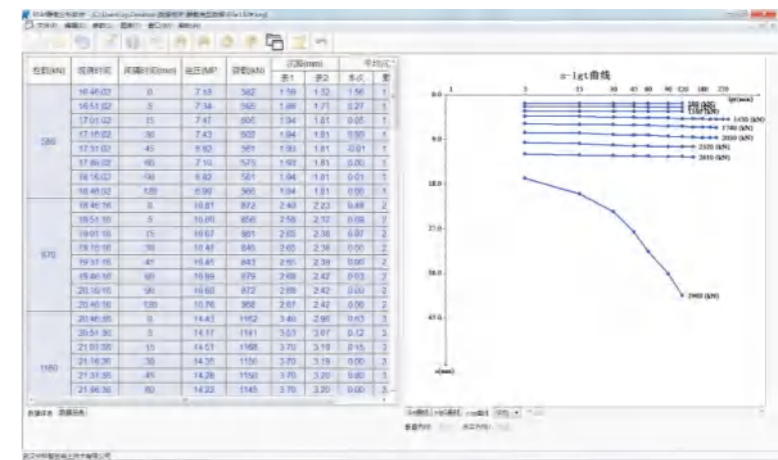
文件(F) 编辑(E) 查看(V) 图形(T) 窗口(W) 帮助(H)

| 荷载(kN) | 观测时间 | 间隔时间(min) | 油压(MP) | 荷载(kN) | 沉降(mm) 表1 | 沉降(mm) 表2 | 本次 | 累 |
|---|---|---|---|---|---|---|---|---|
| 580 | 16:46:02 | 0 | 7.18 | 582 | 1.59 | 1.52 | 1.56 | 1 |
| | 16:51:02 | 5 | 7.34 | 595 | 1.88 | 1.71 | 0.27 | 1 |
| | 17:01:02 | 15 | 7.47 | 606 | 1.94 | 1.81 | 0.08 | 1 |
| | 17:16:02 | 30 | 7.43 | 602 | 1.94 | 1.81 | 0.00 | 1 |
| | 17:31:02 | 45 | 6.92 | 561 | 1.93 | 1.81 | -0.01 | 1 |
| | 17:46:02 | 60 | 7.10 | 575 | 1.92 | 1.81 | 0.00 | 1 |
| | 18:16:02 | 90 | 6.92 | 561 | 1.94 | 1.81 | 0.01 | 1 |
| | 18:46:02 | 120 | 6.90 | 560 | 1.94 | 1.81 | 0.00 | 1 |
| 870 | 18:46:16 | 0 | 10.81 | 872 | 2.40 | 2.23 | 0.48 | 2 |
| | 18:51:16 | 5 | 10.60 | 856 | 2.56 | 2.32 | 0.09 | 2 |
| | 19:01:16 | 15 | 10.67 | 861 | 2.65 | 2.38 | 0.07 | 2 |
| | 19:16:16 | 30 | 10.41 | 845 | 2.65 | 2.38 | 0.00 | 2 |
| | 19:31:16 | 45 | 10.45 | 843 | 2.65 | 2.39 | 0.00 | 2 |
| | 19:46:16 | 60 | 10.89 | 879 | 2.68 | 2.42 | 0.03 | 2 |
| | 20:16:16 | 90 | 10.80 | 872 | 2.69 | 2.42 | 0.00 | 2 |
| | 20:46:16 | 120 | 10.76 | 868 | 2.67 | 2.42 | 0.00 | 2 |
| 1160 | 20:46:55 | 0 | 14.43 | 1162 | 3.40 | 2.95 | 0.63 | 3 |
| | 20:51:55 | 5 | 14.17 | 1141 | 3.53 | 3.07 | 0.12 | 3 |
| | 21:01:55 | 15 | 14.51 | 1168 | 3.70 | 3.18 | 0.15 | 3 |
| | 21:16:35 | 30 | 14.35 | 1156 | 3.70 | 3.19 | 0.00 | 3 |
| | 21:31:55 | 45 | 14.28 | 1150 | 3.70 | 3.20 | 0.00 | 3 |
| | 21:46:36 | 60 | 14.22 | 1145 | 3.70 | 3.20 | 0.00 | 3 |

s-lgt曲线
1 5 15 30 45 60 90 120 180 270 lgt(min)
0.0 9.0 18.0 27.0 36.0 45.0 s(mm)
1450 (kN) 1740 (kN) 2030 (kN) 2320 (kN) 2610 (kN) 2900 (kN)